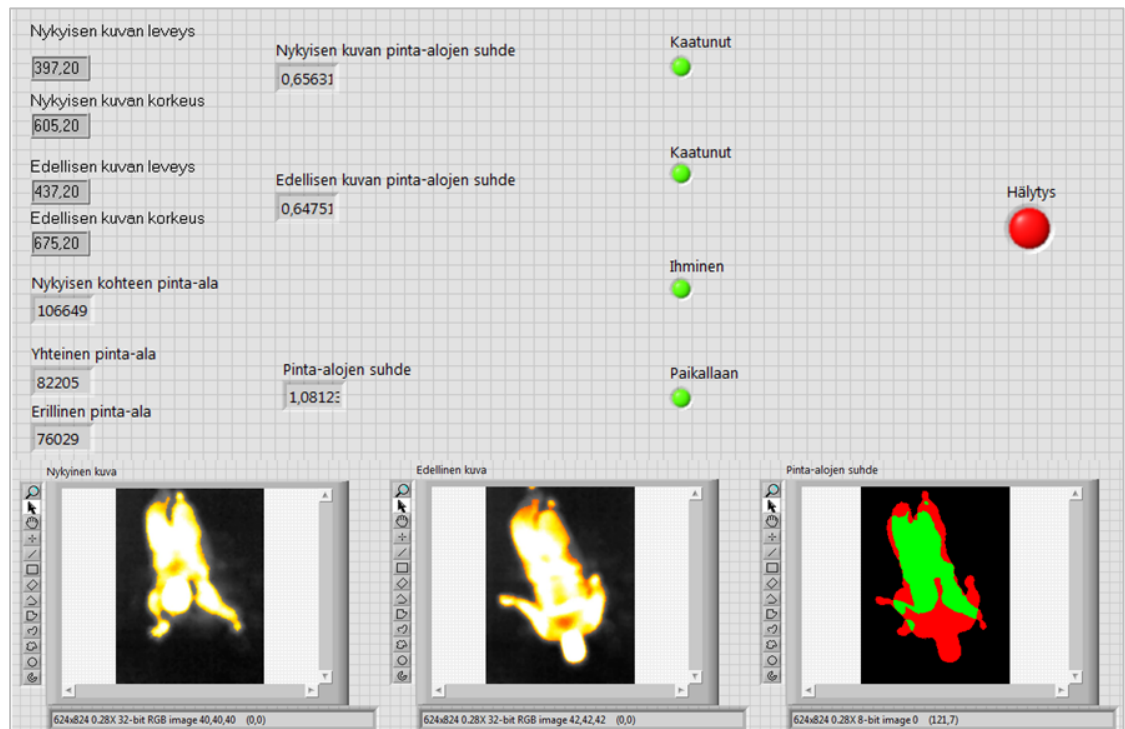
Nykyisen kuvan leveys
397,20
Nykyisen kuvan korkeus
605,20

Edellisen kuvan leveys
437,20
Edellisen kuvan korkeus
675,20

Nykyisen kohteen pinta-ala
106649

Yhteinen pinta-ala
82205
Erillinen pinta-ala
76029

Nykyisen kuvan pinta-alojen suhde
0,65631

Edellisen kuvan pinta-alojen suhde
0,64751

Pinta-alojen suhde
1,08123

Kaatunut

Kaatunut

Ihminen

Paikallaan

Hälytys

Nykyinen kuva
624x824 0.28X 32-bit RGB image 40,40,40 (0,0)

Edellinen kuva
624x824 0.28X 32-bit RGB image 42,42,42 (0,0)

Pinta-alojen suhde
624x824 0.28X 8-bit image 0 (121,7)